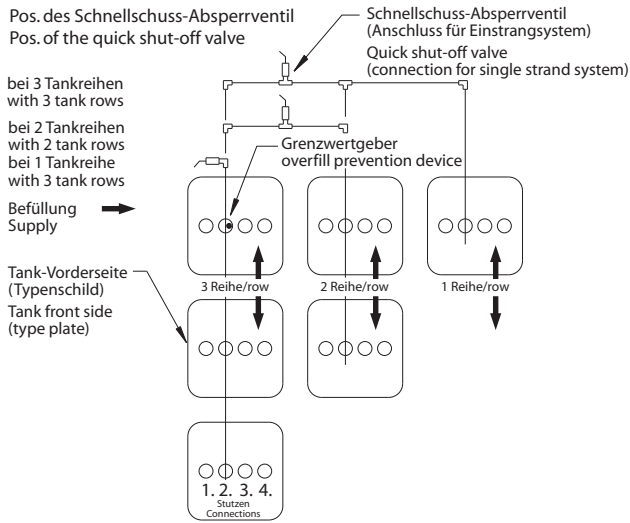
Pos. des Schnellschuss-Absperrventil
Pos. of the quick shut-off valve

Schnellschuss-Absperrventil
(Anschluss für Einstrangsystem)
Quick shut-off valve
(connection for single strand system)

bei 3 Tankreihen
with 3 tank rows

bei 2 Tankreihen
with 2 tank rows
bei 1 Tankreihe
with 3 tank rows

Grenzwertgeber
overfill prevention device

Befüllung
Supply

Tank-Vorderseite
(Typenschild)
Tank front side
(type plate)

3 Reihe/row

2 Reihe/row

1 Reihe/row

1. 2. 3. 4.
Stutzen
Connections